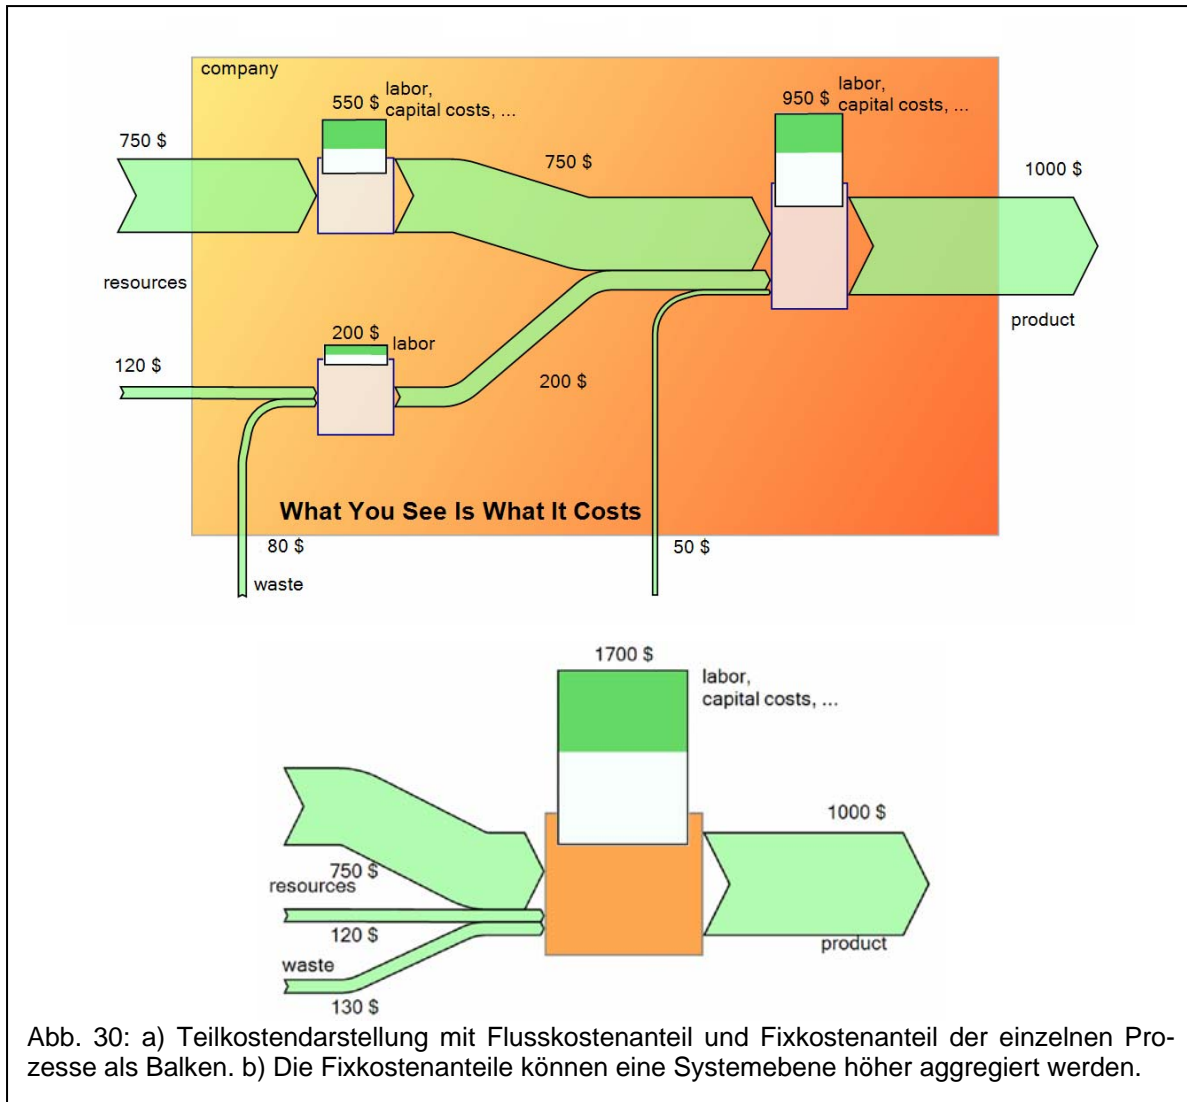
company

550 $ labor, capital costs, ...

950 $ labor, capital costs, ...

750 $

750 $

1000 $

resources

product

200 $ labor

120 $

200 $

What You See Is What It Costs

80 $

waste

50 $

1700 $

labor, capital costs, ...

1000 $

750 $

resources

120 $

waste

130 $

product

Abb. 30: a) Teilkostendarstellung mit Flusskostenanteil und Fixkostenanteil der einzelnen Prozesse als Balken. b) Die Fixkostenanteile können eine Systemebene höher aggregiert werden.